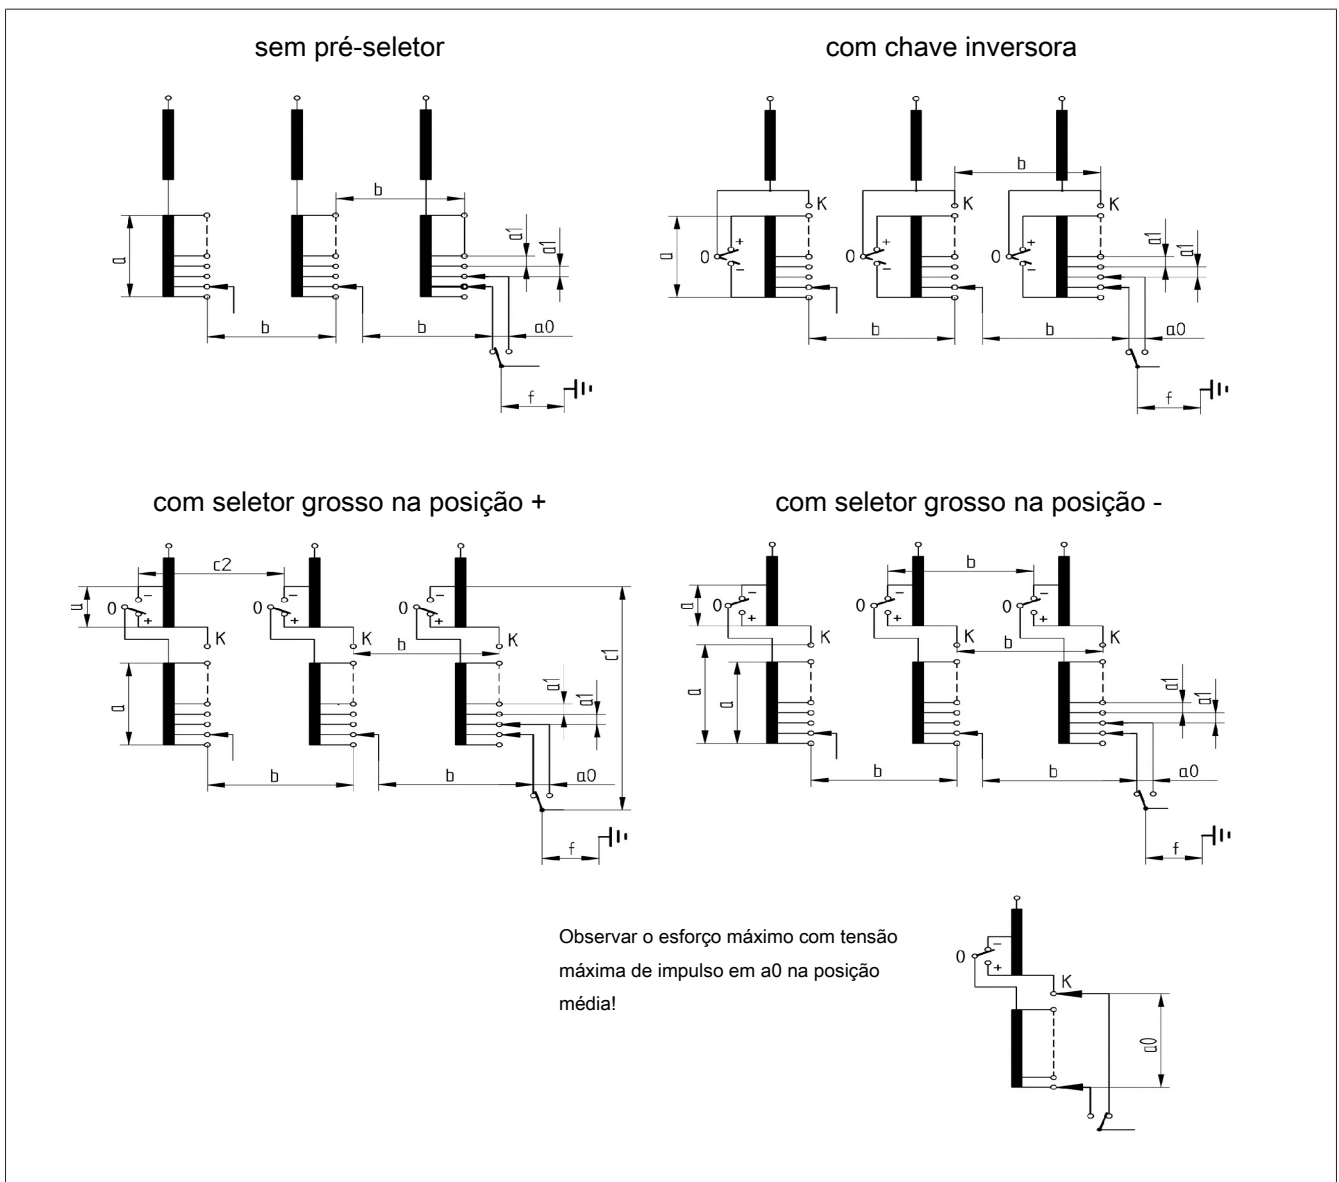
sem pré-seletor

a
b
a1
a1
b
b
a0
f

com chave inversora

b
K
K
K
a
0
+
-
0
+
-
0
+
-
a1
a1
b
b
a0
f

com seletor grosso na posição +

c2
u
0
-
+
K
0
-
+
K
b
0
-
+
K
c1
a
a1
a1
b
b
a0
f

com seletor grosso na posição -

b
a
0
-
+
K
0
-
+
K
b
0
-
+
K
a
a
a1
a1
b
b
a0
f

Observar o esforço máximo com tensão máxima de impulso em a0 na posição média!

0
-
+
K
a0